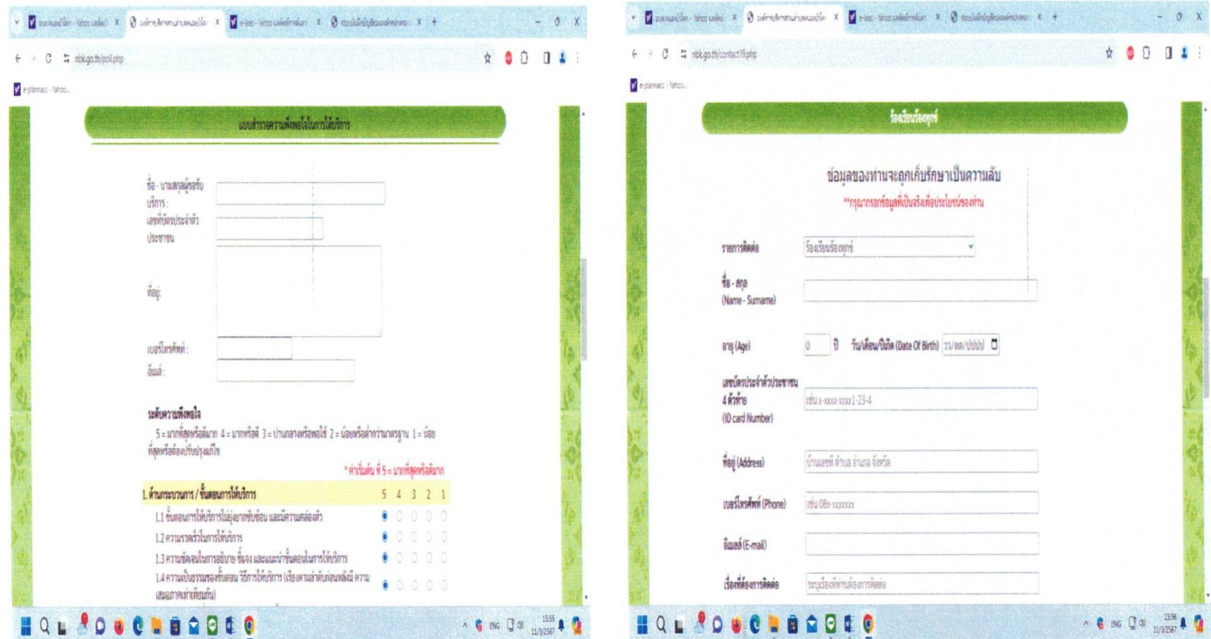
แบบสำรวจความพึงพอใจในการให้บริการ

ชื่อ - นามสกุลผู้ขอรับบริการ :

เลขที่บัตรประจำตัวประชาชน

ที่อยู่ :

เบอร์โทรศัพท์ :

อีเมล์ :

ระดับความพึงพอใจ

5 = มากที่สุดหรือดีมาก 4 = มากหรือดี 3 = ปานกลางหรือพอใช้ 2 = น้อยหรือต่ำกว่ามาตรฐาน 1 = น้อยที่สุดหรือต้องปรับปรุงแก้ไข

* ค่าเริ่มต้น ที่ 5 = มากที่สุดหรือดีมาก

| 1. ด้านกระบวนการ / ขั้นตอนการให้บริการ | 5 | 4 | 3 | 2 | 1 |
|---|---|---|---|---|---|
| 1.1 ขั้นตอนการให้บริการไม่ยุ่งยากซับซ้อน และมีความคล่องตัว | | | | | |
| 1.2 ความรวดเร็วในการให้บริการ | | | | | |
| 1.3 ความชัดเจนในการอธิบาย ชี้แจง และแนะนำขั้นตอนในการให้บริการ | | | | | |
| 1.4 ความเป็นธรรมของขั้นตอน วิธีการให้บริการ (เรียงตามลำดับก่อนหลัง มีความเสมอภาคเท่าเทียมกัน) | | | | | |

ร้องเรียนร้องทุกข์

ข้อมูลของท่านจะถูกเก็บรักษาเป็นความลับ

**กรุณากรอกข้อมูลที่เป็นจริงเพื่อประโยชน์ของท่าน

รายการติดต่อ ร้องเรียนร้องทุกข์

ชื่อ - สกุล (Name - Surname)

อายุ (Age) 0 ปี วัน/เดือน/ปีเกิด (Date Of Birth) วว/ดด/ปปปป

เลขบัตรประจำตัวประชาชน 4 ตัวท้าย (ID card Number) เช่น x-xxxx-xxxx1-23-4

ที่อยู่ (Address) บ้านเลขที่ ตำบล อำเภอ จังหวัด

เบอร์โทรศัพท์ (Phone) เช่น 08x-xxxxxxx

อีเมลล์ (E-mail)

เรื่องที่ต้องการติดต่อ ระบุเรื่องที่ท่านต้องการติดต่อ

ENG 15:55 11/3/2567

ENG 15:56 11/3/2567